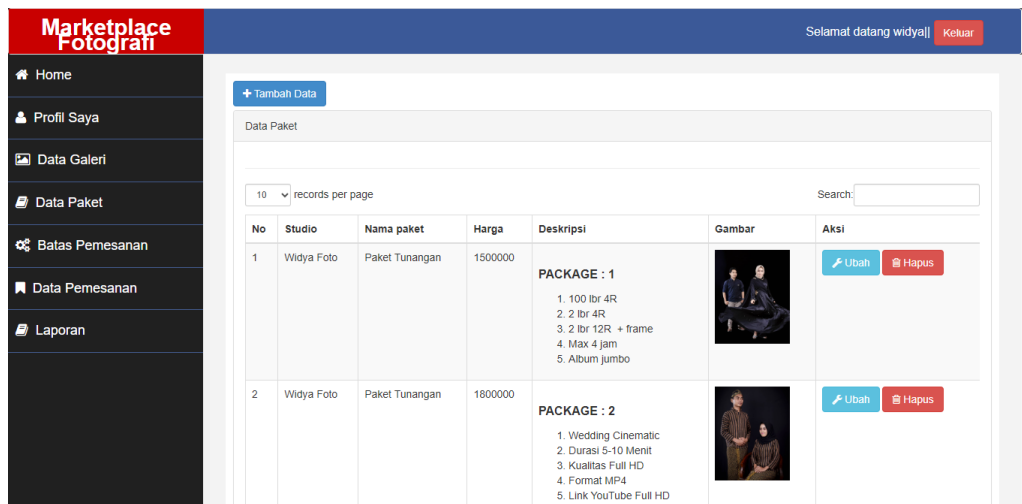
Marketplace Fotografi

Selamat datang widya|| Keluar

Home
Profil Saya
Data Galeri
Data Paket
Batas Pemesanan
Data Pemesanan
Laporan

+ Tambah Data

Data Paket

10 records per page

Search:

| No | Studio | Nama paket | Harga | Deskripsi | Gambar | Aksi |
|---|---|---|---|---|---|---|
| 1 | Widya Foto | Paket Tunangan | 1500000 | PACKAGE : 1<br>1. 100 lbr 4R<br>2. 2 lbr 4R<br>3. 2 lbr 12R + frame<br>4. Max 4 jam<br>5. Album jumbo | | Ubah Hapus |
| 2 | Widya Foto | Paket Tunangan | 1800000 | PACKAGE : 2<br>1. Wedding Cinematic<br>2. Durasi 5-10 Menit<br>3. Kualitas Full HD<br>4. Format MP4<br>5. Link YouTube Full HD | | Ubah Hapus |